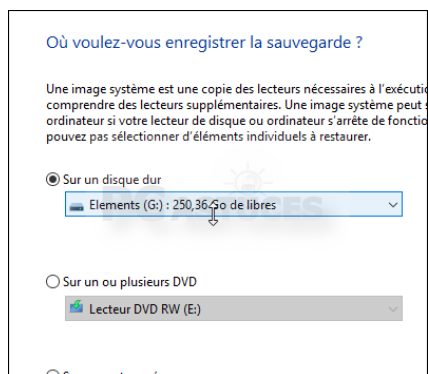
Où voulez-vous enregistrer la sauvegarde ?

Une image système est une copie des lecteurs nécessaires à l'executi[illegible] comprendre des lecteurs supplémentaires. Une image système peut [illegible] ordinateur si votre lecteur de disque ou ordinateur s'arrête de fonctio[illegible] pouvez pas sélectionner d'éléments individuels à restaurer.

Sur un disque dur

Elements (G:) : 250,36 Go de libres

Sur un ou plusieurs DVD

Lecteur DVD RW (E:)

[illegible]